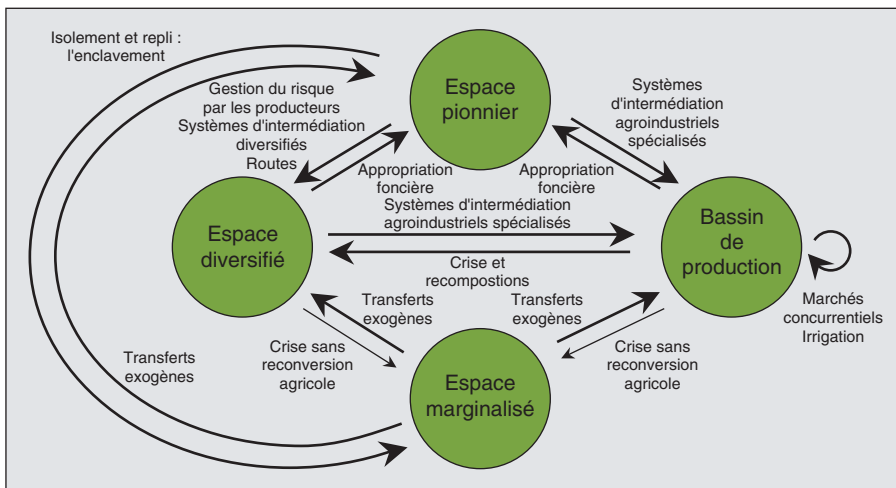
Isolement et repli : l'enclavement

Gestion du risque par les producteurs
Systèmes d'intermédiation diversifiés
Routes

Espace pionnier

Systèmes d'intermédiation agroindustriels spécialisés

Appropriation foncière

Appropriation foncière

Systèmes d'intermédiation agroindustriels spécialisés

Espace diversifié

Bassin de production

Crise et recompostions

Transferts exogènes

Transferts exogènes

Marchés concurrentiels
Irrigation

Transferts exogènes

Crise sans reconversion agricole

Crise sans reconversion agricole

Espace marginalisé